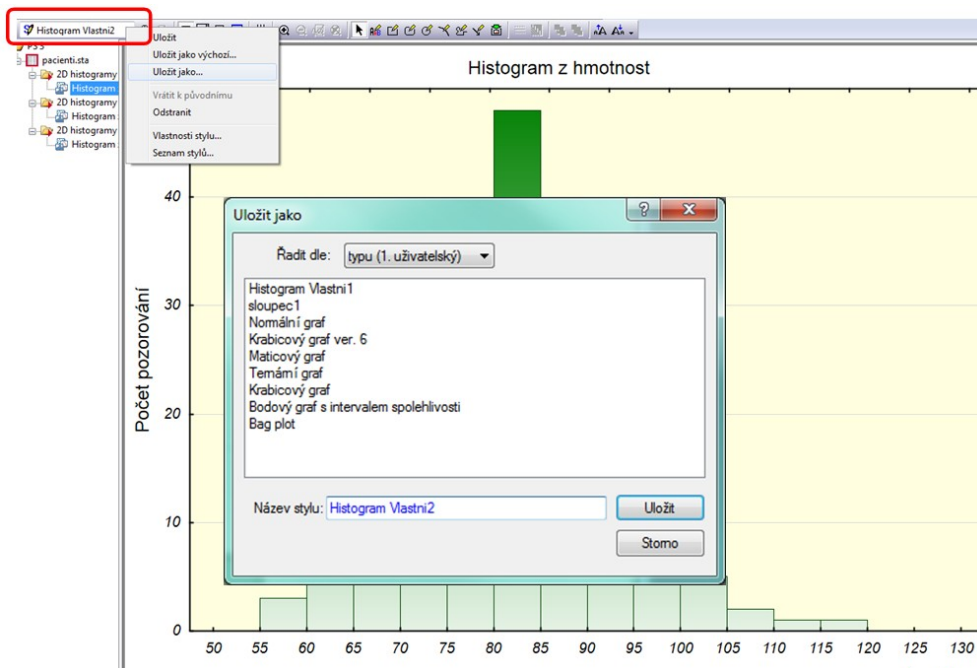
Histogram Vlastni2

Uložit
Uložit jako výchozí...
Uložit jako...
Vrátit k původnímu
Odstranit
Vlastnosti stylu...
Seznam stylů...

pacienti.sta
2D histogramy
Histogram
2D histogramy
Histogram
2D histogramy
Histogram

Histogram z hmotnost

Počet pozorování

40
30
20
10
0

50 55 60 65 70 75 80 85 90 95 100 105 110 115 120 125 130

Uložit jako

Řadit dle: typu (1. uživatelský)

Histogram Vlastni1
sloupec1
Normální graf
Krabicový graf ver. 6
Maticový graf
Temární graf
Krabicový graf
Bodový graf s intervalem spolehlivosti
Bag plot

Název stylu: Histogram Vlastni2

Uložit
Storno